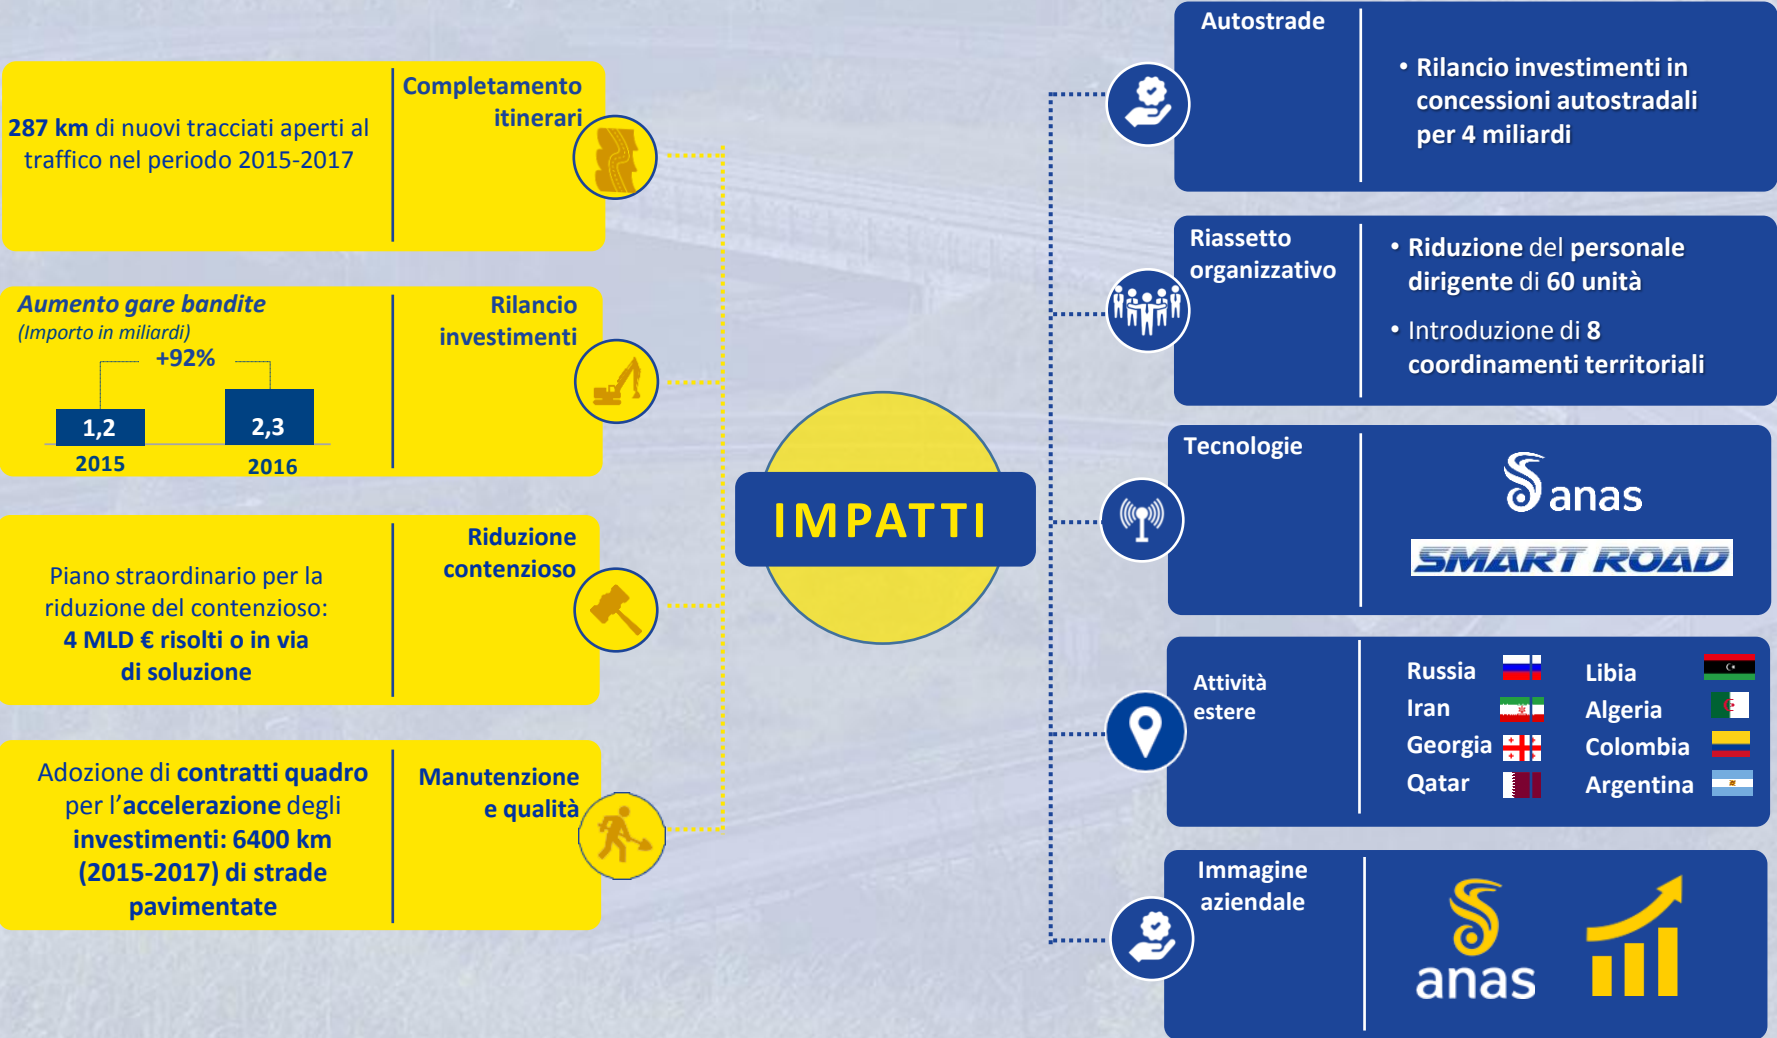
Completamento itinerari

287 km di nuovi tracciati aperti al traffico nel periodo 2015-2017

Aumento gare bandite
(Importo in miliardi)
+92%
1,2
2,3
2015
2016

Rilancio investimenti

Riduzione contenzioso

Piano straordinario per la riduzione del contenzioso: 4 MLD € risolti o in via di soluzione

Manutenzione e qualità

Adozione di contratti quadro per l'accelerazione degli investimenti: 6400 km (2015-2017) di strade pavimentate

IMPATTI

Autostrade
• Rilancio investimenti in concessioni autostradali per 4 miliardi

Riassetto organizzativo
• Riduzione del personale dirigente di 60 unità
• Introduzione di 8 coordinamenti territoriali

Tecnologie
anas
SMART ROAD

Attività estere
Russia
Iran
Georgia
Qatar
Libia
Algeria
Colombia
Argentina

Immagine aziendale
anas